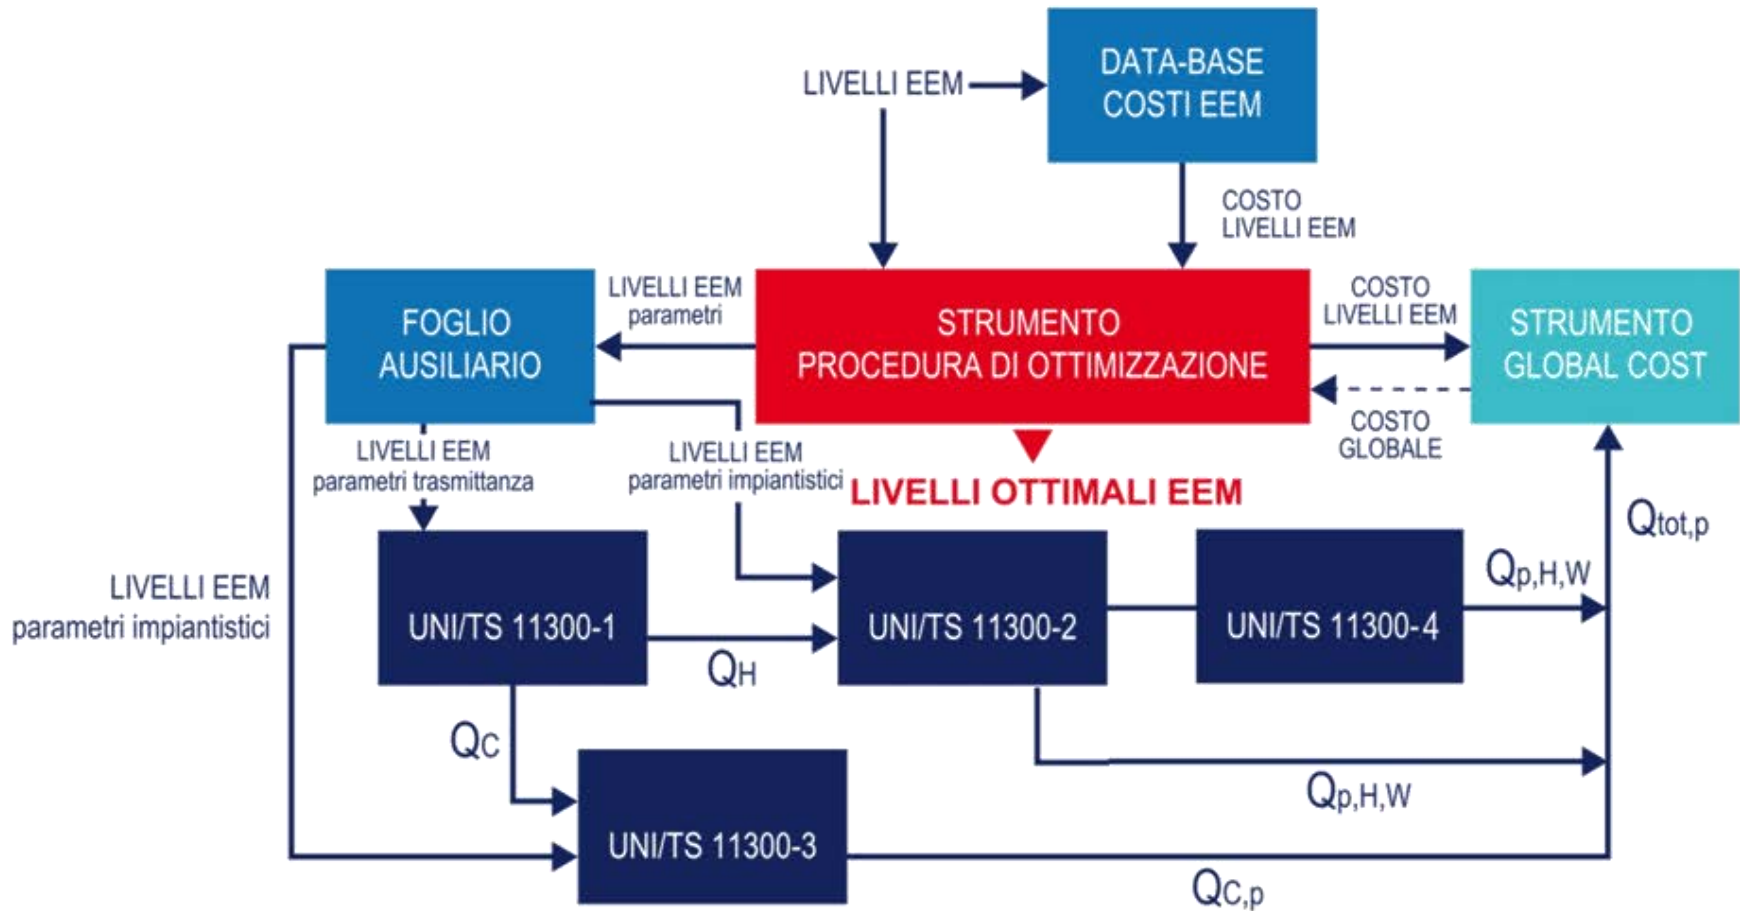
LIVELLI EEM

DATA-BASE COSTI EEM

COSTO LIVELLI EEM

FOGLIO AUSILIARIO

LIVELLI EEM parametri

STRUMENTO PROCEDURA DI OTTIMIZZAZIONE

COSTO LIVELLI EEM

STRUMENTO GLOBAL COST

COSTO GLOBALE

LIVELLI EEM parametri trasmittanza

LIVELLI EEM parametri impiantistici

LIVELLI OTTIMALI EEM

$Q_{tot,p}$

LIVELLI EEM parametri impiantistici

UNI/TS 11300-1

UNI/TS 11300-2

UNI/TS 11300-4

$Q_{p,H,W}$

$Q_H$

$Q_C$

UNI/TS 11300-3

$Q_{p,H,W}$

$Q_{C,p}$